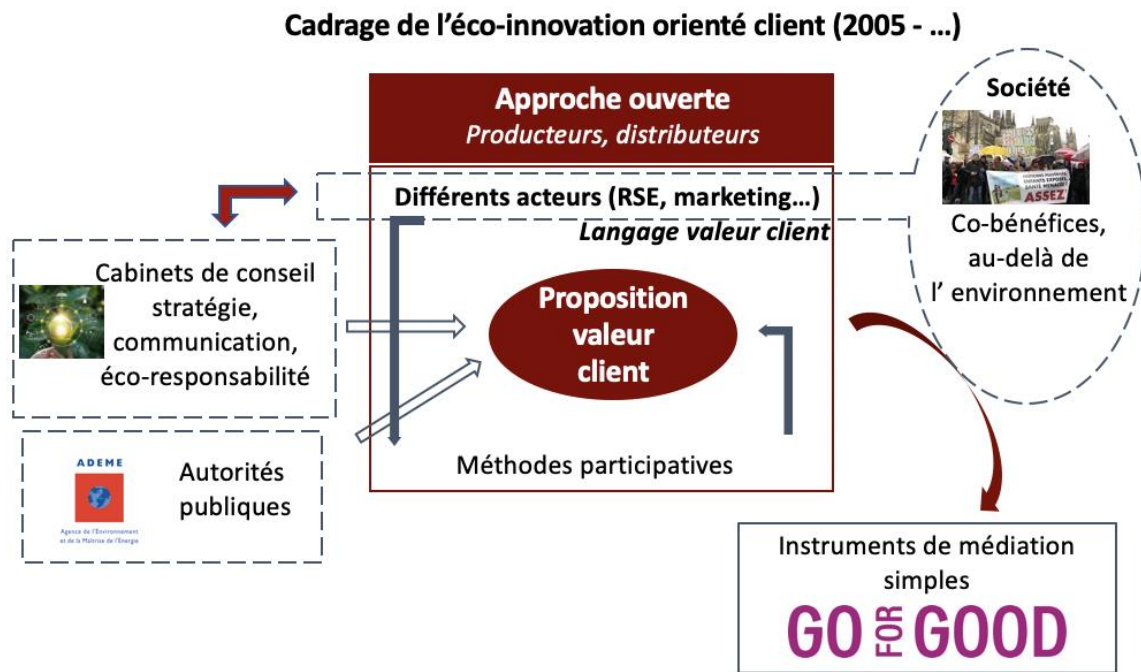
Cadrage de l'éco-innovation orienté client (2005 - ...)

Approche ouverte
Producteurs, distributeurs

Société

ASSEZ

Différents acteurs (RSE, marketing...)

Langage valeur client

Co-bénéfices, au-delà de l' environnement

Cabinets de conseil stratégie, communication, éco-responsabilité

Proposition valeur client

ADEME
Agence de l'Environnement et de la Maîtrise de l'Energie

Autorités publiques

Méthodes participatives

Instruments de médiation simples

GO FOR GOOD